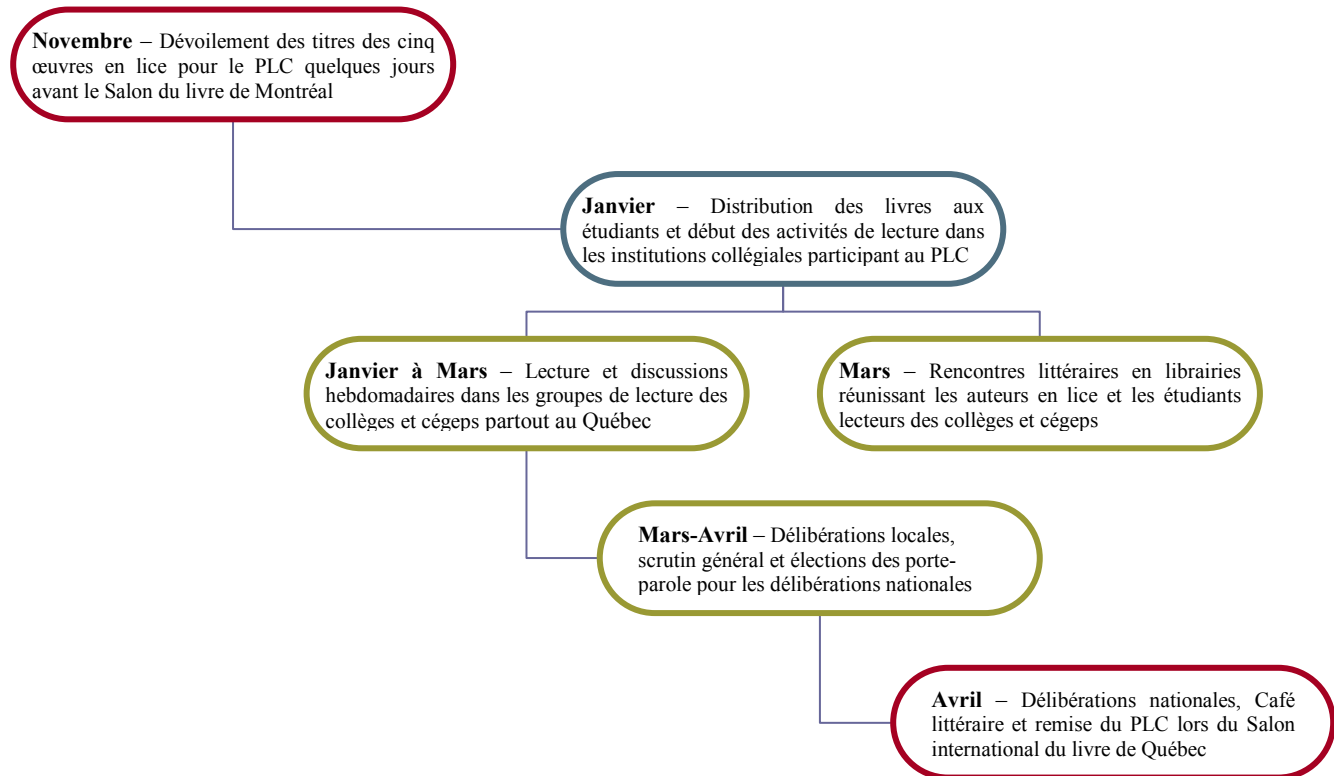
**Novembre** – Dévoilement des titres des cinq œuvres en lice pour le PLC quelques jours avant le Salon du livre de Montréal

**Janvier** – Distribution des livres aux étudiants et début des activités de lecture dans les institutions collégiales participant au PLC

**Janvier à Mars** – Lecture et discussions hebdomadaires dans les groupes de lecture des collèges et cégeps partout au Québec

**Mars** – Rencontres littéraires en librairies réunissant les auteurs en lice et les étudiants lecteurs des collèges et cégeps

**Mars-Avril** – Délibérations locales, scrutin général et élections des porte-parole pour les délibérations nationales

**Avril** – Délibérations nationales, Café littéraire et remise du PLC lors du Salon international du livre de Québec